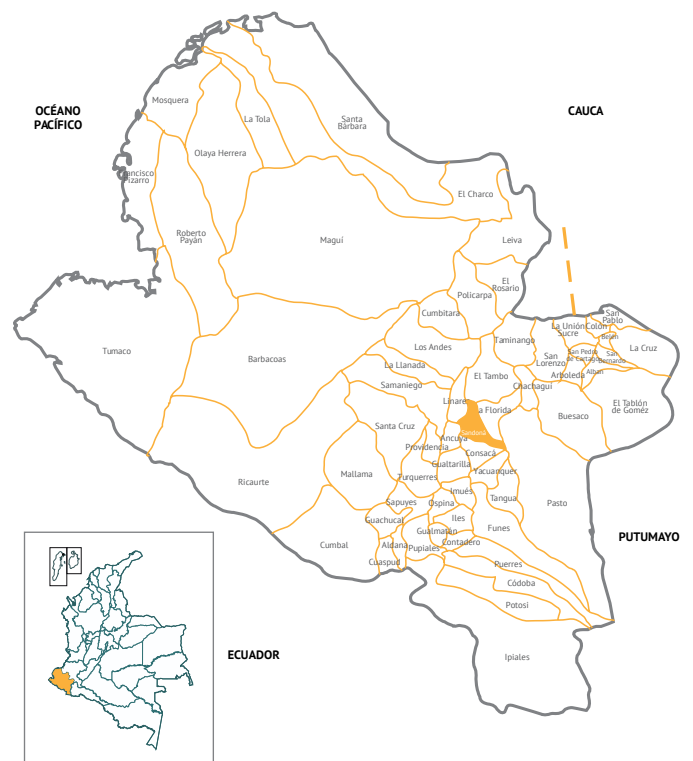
OCÉANO PACÍFICO

CAUCA

PUTUMAYO

ECUADOR

Mosquera
La Tola
Santa Bárbara
Olaya Herrera
Francisco Pizarro
El Charco
Roberto Payán
Magüí
Leiva
El Rosario
Policarpa
Tumaco
Barbacoas
Cumbitara
Los Andes
Taminango
La Unión
Colón
San Pablo
Sucre
Belén
San Lorenzo
San Pedro de Cartago
San Bernardo
La Cruz
Albán
Arboleda
La Llanada
Samaniego
El Tambo
Chachagüí
El Tablón de Gómez
Linares
La Florida
Sandoná
Buesaco
Santa Cruz
Ancuya
Providencia
Consacá
Mallama
Guaitarilla
Túquerres
Yacuanquer
Ricaurte
Imués
Tangua
Pasto
Sapuyes
Ospina
Iles
Guachucal
Funes
Gualmatán
Aldana
Pupiales
Contadero
Cumbal
Cuaspud
Puerres
Córdoba
Potosí
Ipiales